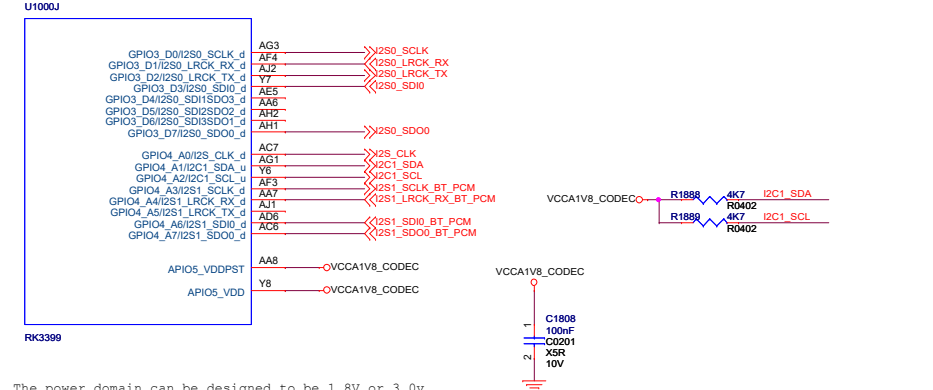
U1000J

GPIO3_D0/I2S0_SCLK_d
GPIO3_D1/I2S0_LRCK_RX_d
GPIO3_D2/I2S0_LRCK_TX_d
GPIO3_D3/I2S0_SDI0_d
GPIO3_D4/I2S0_SDI1SDO3_d
GPIO3_D5/I2S0_SDI2SDO2_d
GPIO3_D6/I2S0_SDI3SDO1_d
GPIO3_D7/I2S0_SDO0_d

GPIO4_A0/I2S_CLK_d
GPIO4_A1/I2C1_SDA_u
GPIO4_A2/I2C1_SCL_u
GPIO4_A3/I2S1_SCLK_d
GPIO4_A4/I2S1_LRCK_RX_d
GPIO4_A5/I2S1_LRCK_TX_d
GPIO4_A6/I2S1_SDI0_d
GPIO4_A7/I2S1_SDO0_d

APIO5_VDDPST
APIO5_VDD

RK3399

AG3
AF4
AJ2
Y7
AE5
AA6
AH2
AE4
AH1

AC7
AG1
Y6
AF3
AA7
AJ1
AD6
AC6

AA8
Y8

I2S0_SCLK
I2S0_LRCK_RX
I2S0_LRCK_TX
I2S0_SDI0
I2S0_SDO0

I2S_CLK
I2C1_SDA
I2C1_SCL
I2S1_SCLK_BT_PCM
I2S1_LRCK_RX_BT_PCM
I2S1_SDI0_BT_PCM
I2S1_SDO0_BT_PCM

VCCA1V8_CODEC
VCCA1V8_CODEC

VCCA1V8_CODEC
R1888 4K7 I2C1_SDA
R0402
R1889 4K7 I2C1_SCL
R0402

VCCA1V8_CODEC
1
C1808
100nF
C0201
2
X5R
10V

The power domain can be designed to be 1.8V or 3.0v